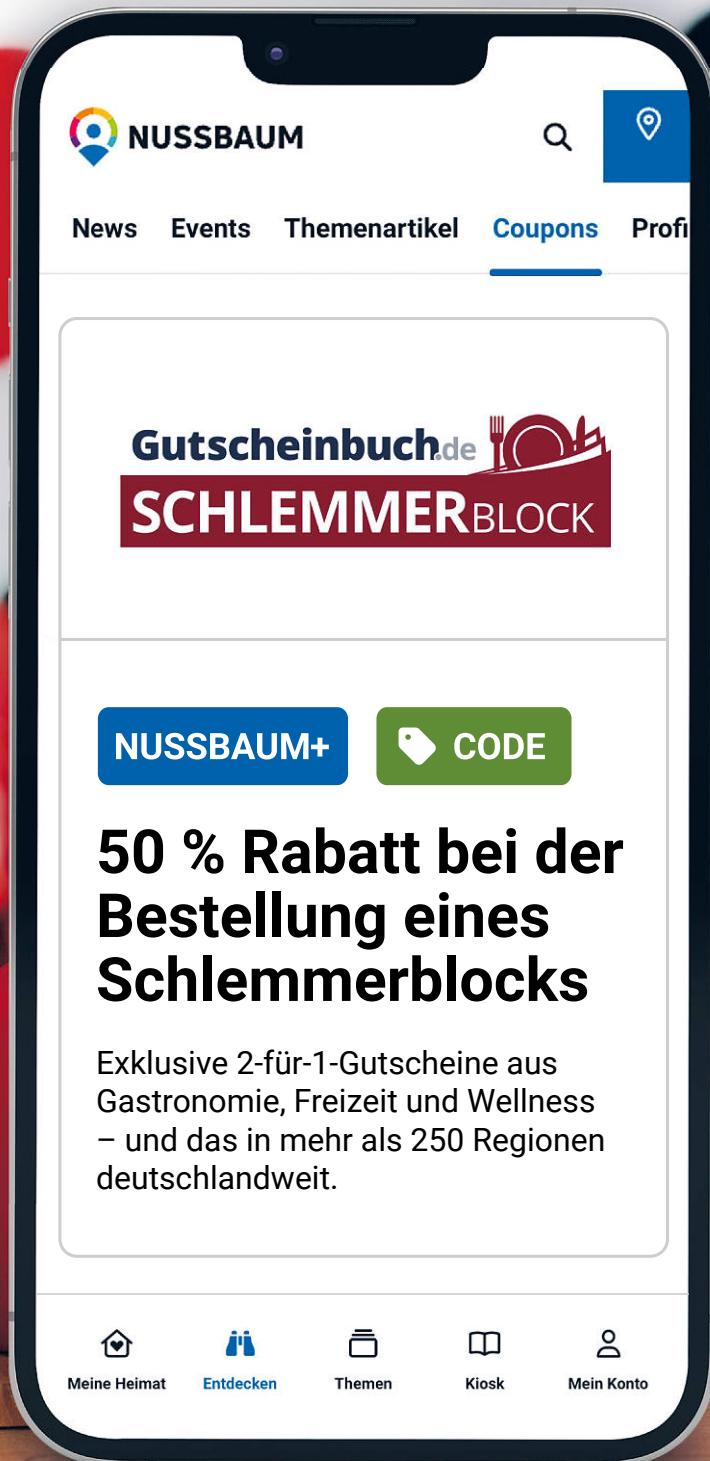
NUSSBAUM

News Events Themenartikel Coupons Profi

Gutscheinbuch.de
SCHLEMMERBLOCK

NUSSBAUM+ CODE

50 % Rabatt bei der Bestellung eines Schlemmerblocks

Exklusive 2-für-1-Gutscheine aus Gastronomie, Freizeit und Wellness – und das in mehr als 250 Regionen deutschlandweit.

Meine Heimat Entdecken Themen Kiosk Mein Konto